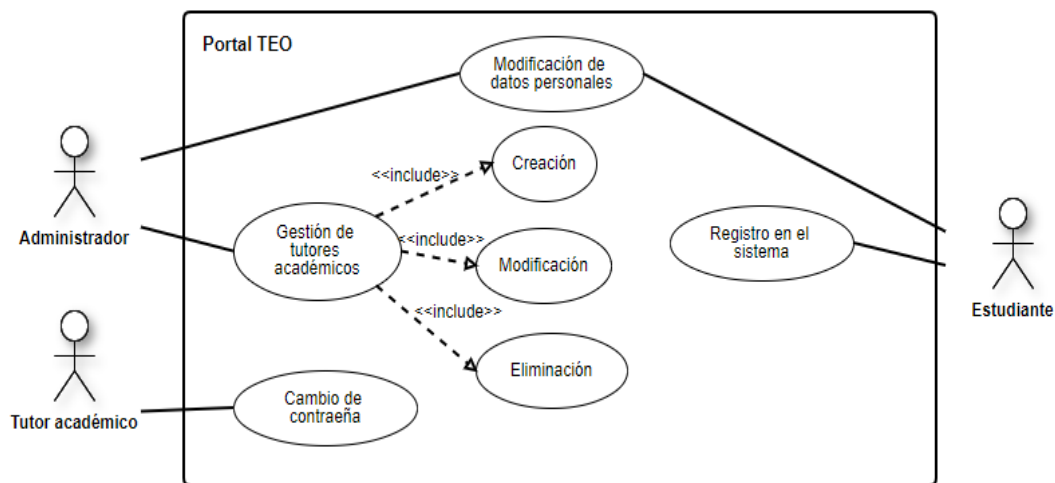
Portal TEO

Modificación de datos personales

Creación

<<include>>

Gestión de tutores académicos

<<include>>

Modificación

<<include>>

Eliminación

Registro en el sistema

Cambio de contraeña

Administrador

Tutor académico

Estudiante